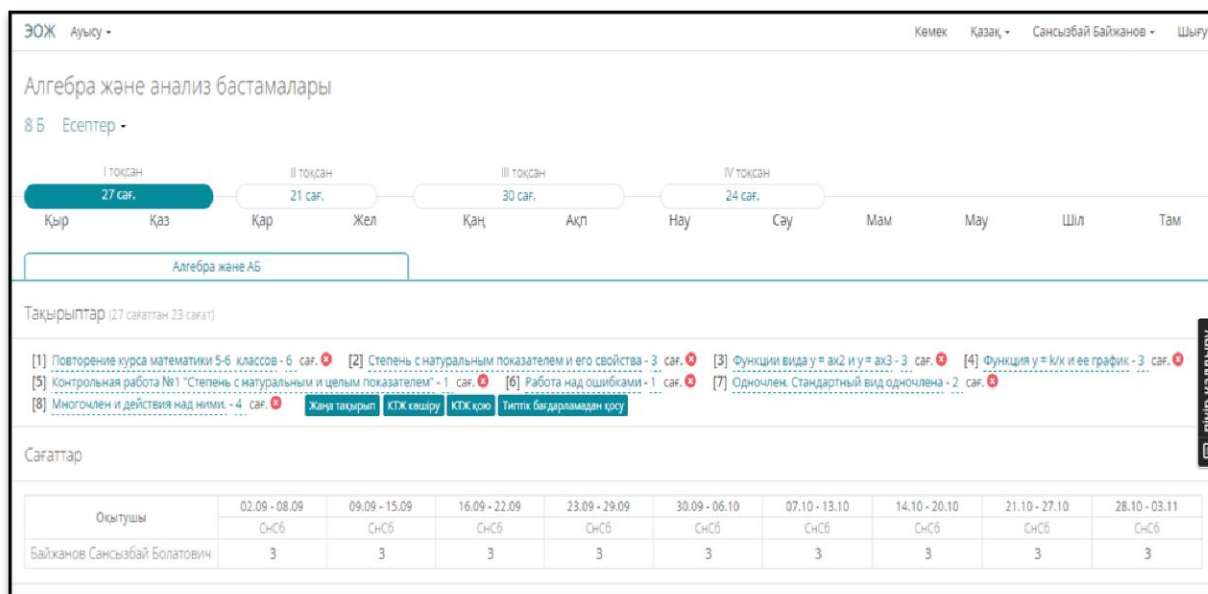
ЭОЖ Ауысу ▾ Көмек Қазақ ▾ Сансызбай Байжанов ▾ Шығу

Алгебра және анализ бастамалары

8 Б Есептер ▾

| I тоқсан | II тоқсан | III тоқсан | IV тоқсан |
|---|---|---|---|
| 27 сағ. | 21 сағ. | 30 сағ. | 24 сағ. |

Қыр Қаз Қар Жел Қаң Ақп Нау Сәу Мам Мау Шіл Там

Алгебра және АБ

Тақырыптар (27 сағаттан 23 сағат)

[1] Повторение курса математики 5-6 классов - 6 сағ. [2] Степень с натуральным показателем и его свойства - 3 сағ. [3] Функции вида y = ax2 и y = ax3 - 3 сағ. [4] Функция y = k/x и ее график - 3 сағ. [5] Контрольная работа №1 "Степень с натуральным и целым показателем" - 1 сағ. [6] Работа над ошибками - 1 сағ. [7] Одночлен. Стандартный вид одночлена - 2 сағ. [8] Многочлен и действия над ними. - 4 сағ.

Жаңа тақырып КТЖ көшіру КТЖ қою Типтік бағдарламадан қосу

Сағаттар

| Оқытушы | 02.09 - 08.09 | 09.09 - 15.09 | 16.09 - 22.09 | 23.09 - 29.09 | 30.09 - 06.10 | 07.10 - 13.10 | 14.10 - 20.10 | 21.10 - 27.10 | 28.10 - 03.11 |
|---|---|---|---|---|---|---|---|---|---|
| | СнСб | СнСб | СнСб | СнСб | СнСб | СнСб | СнСб | СнСб | СнСб |
| Байжанов Сансызбай Болатович | 3 | 3 | 3 | 3 | 3 | 3 | 3 | 3 | 3 |